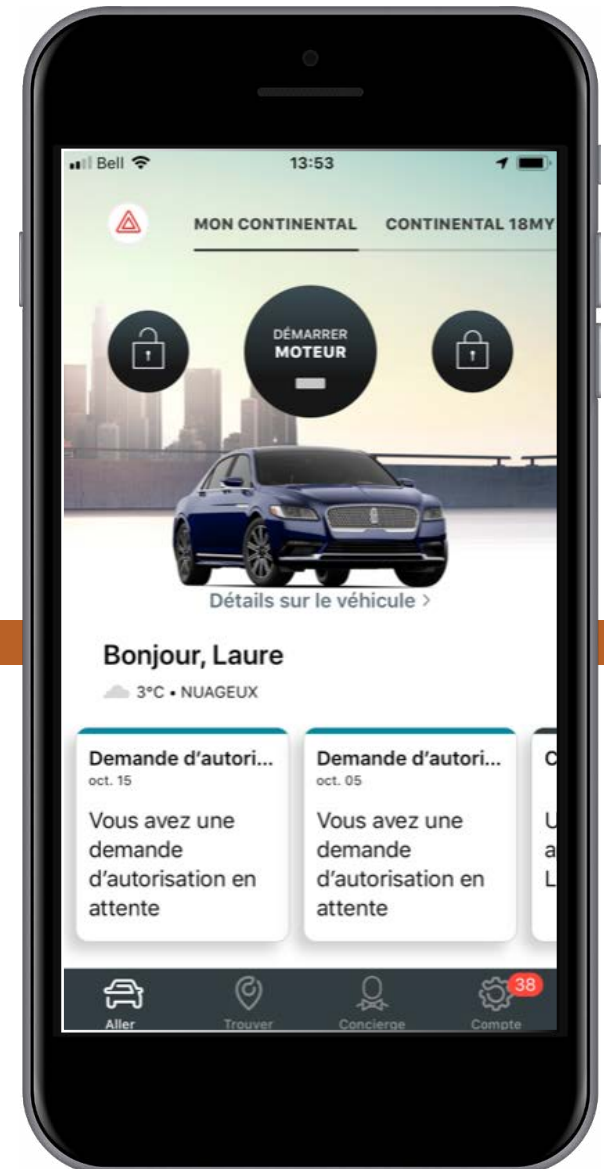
Bell 13:53

MON CONTINENTAL CONTINENTAL 18MY

DÉMARRER MOTEUR

Détails sur le véhicule >

Bonjour, Laure

3°C • NUAGEUX

Demande d'autori...
oct. 15
Vous avez une demande d'autorisation en attente

Demande d'autori...
oct. 05
Vous avez une demande d'autorisation en attente

C
U
a
L

Aller
Trouver
Concierge
38
Compte